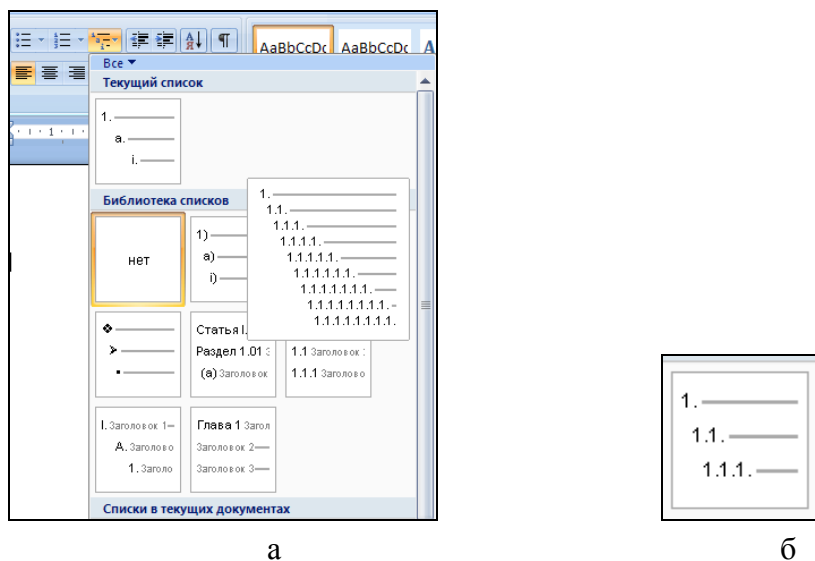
AaBbCcDc AaBbCcDc A

Все ▾

Текущий список

1.
a.
i.

Библиотека списков

нет

1)
a)
i)

1.
1.1.
1.1.1.
1.1.1.1.
1.1.1.1.1.
1.1.1.1.1.1.
1.1.1.1.1.1.1.
1.1.1.1.1.1.1.1.
1.1.1.1.1.1.1.1.1.

Статья I.
Раздел 1.01
(a) Заголовок

1.1 Заголовок
1.1.1 Заголово

I. Заголовок 1
A. Заголово
1. Заголо

Глава 1 Загол
Заголовок 2
Заголовок 3

Списки в текущих документах

а

1.
1.1.
1.1.1.

б